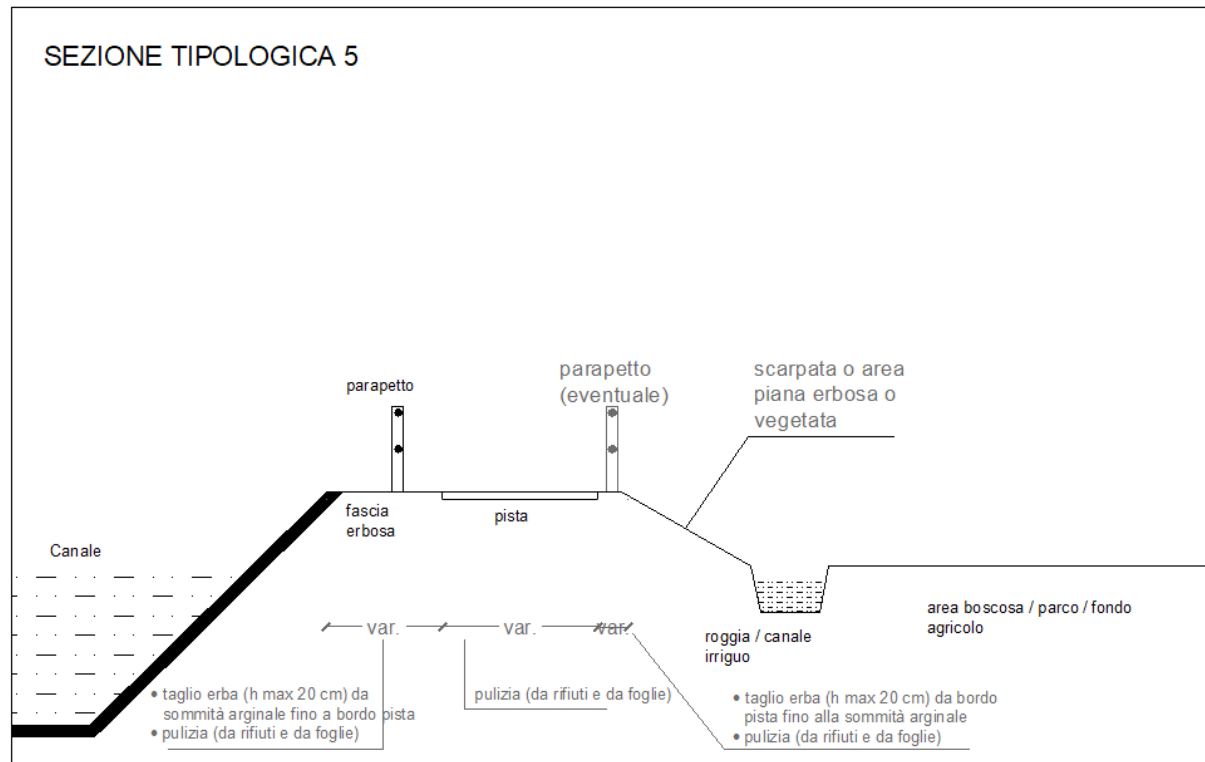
SEZIONE TIPOLOGICA 5

parapetto

parapetto (eventuale)

scarpata o area piana erbosa o vegetata

Canale

fascia erbosa

pista

var.

var.

var.

roggia / canale irriguo

area boscosa / parco / fondo agricolo

• taglio erba (h max 20 cm) da sommità arginale fino a bordo pista
• pulizia (da rifiuti e da foglie)

pulizia (da rifiuti e da foglie)

• taglio erba (h max 20 cm) da bordo pista fino alla sommità arginale
• pulizia (da rifiuti e da foglie)